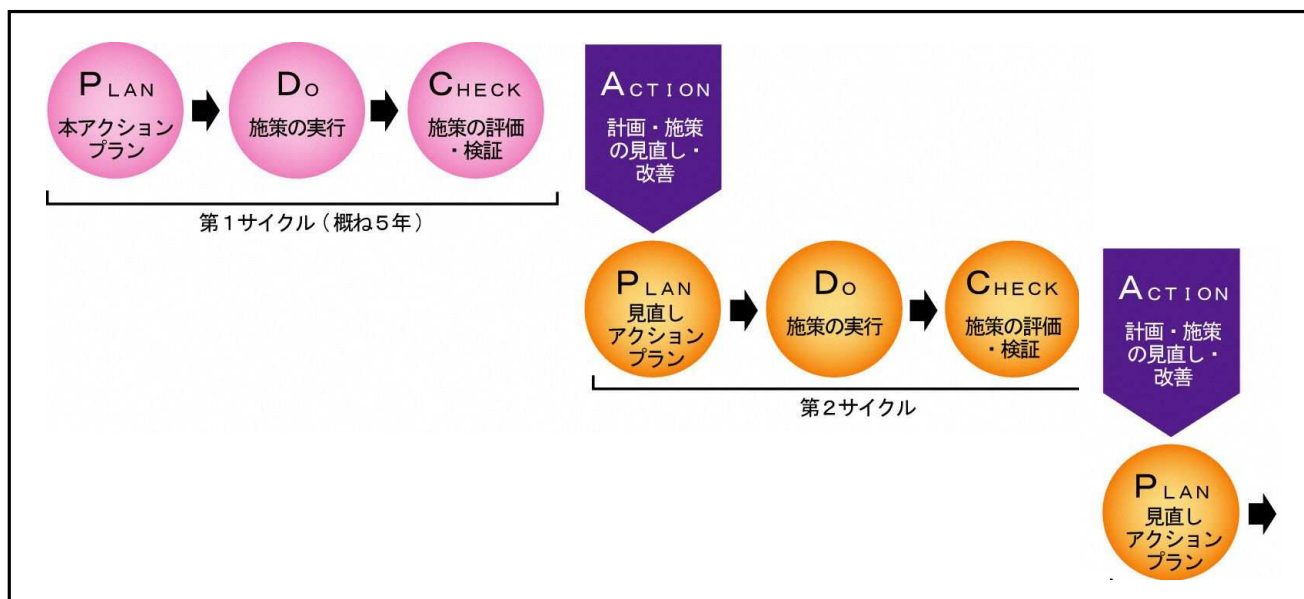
PLAN
本アクションプラン

DO
施策の実行

CHECK
施策の評価・検証

ACTION
計画・施策の見直し・改善

第1サイクル（概ね5年）

PLAN
見直しアクションプラン

DO
施策の実行

CHECK
施策の評価・検証

ACTION
計画・施策の見直し・改善

第2サイクル

PLAN
見直しアクションプラン